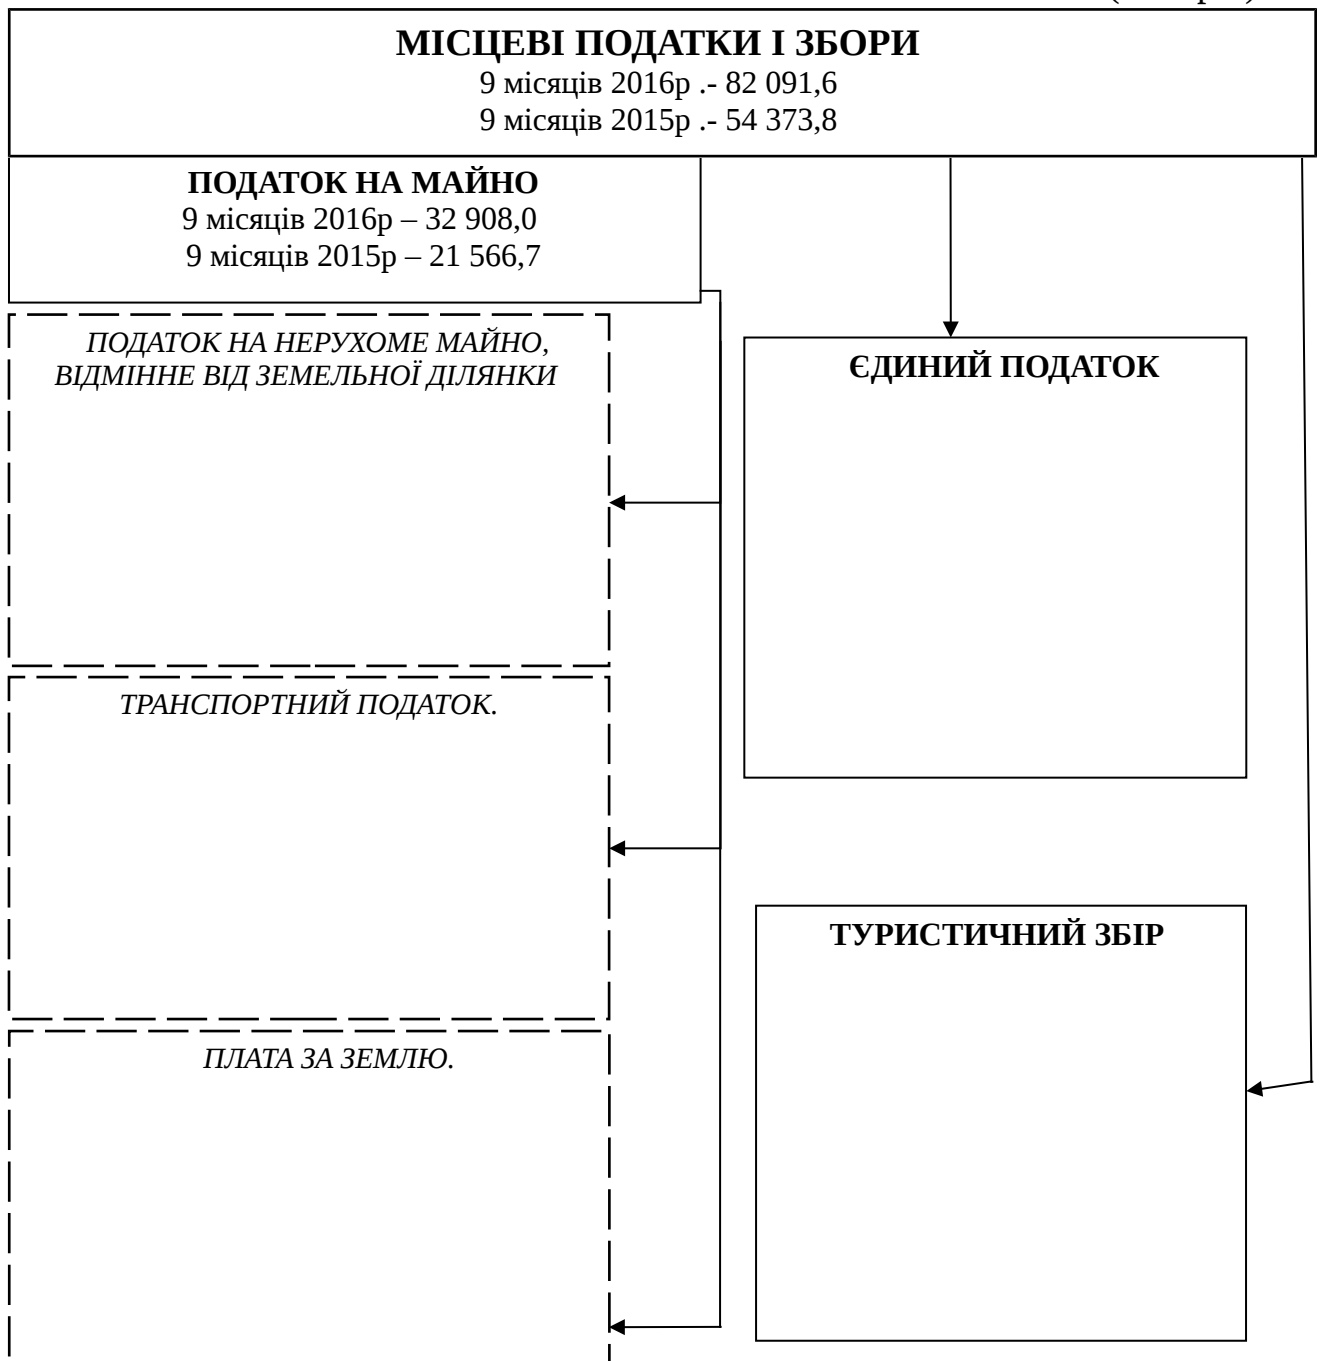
(тис. грн.)

**МІСЦЕВІ ПОДАТКИ І ЗБОРИ**
9 місяців 2016р .- 82 091,6
9 місяців 2015р .- 54 373,8

**ПОДАТОК НА МАЙНО**
9 місяців 2016р – 32 908,0
9 місяців 2015р – 21 566,7

*ПОДАТОК НА НЕРУХОМЕ МАЙНО, ВІДМІННЕ ВІД ЗЕМЕЛЬНОЇ ДІЛЯНКИ*

*ТРАНСПОРТНИЙ ПОДАТОК.*

*ПЛАТА ЗА ЗЕМЛЮ.*

**ЄДИНИЙ ПОДАТОК**

**ТУРИСТИЧНИЙ ЗБІР**